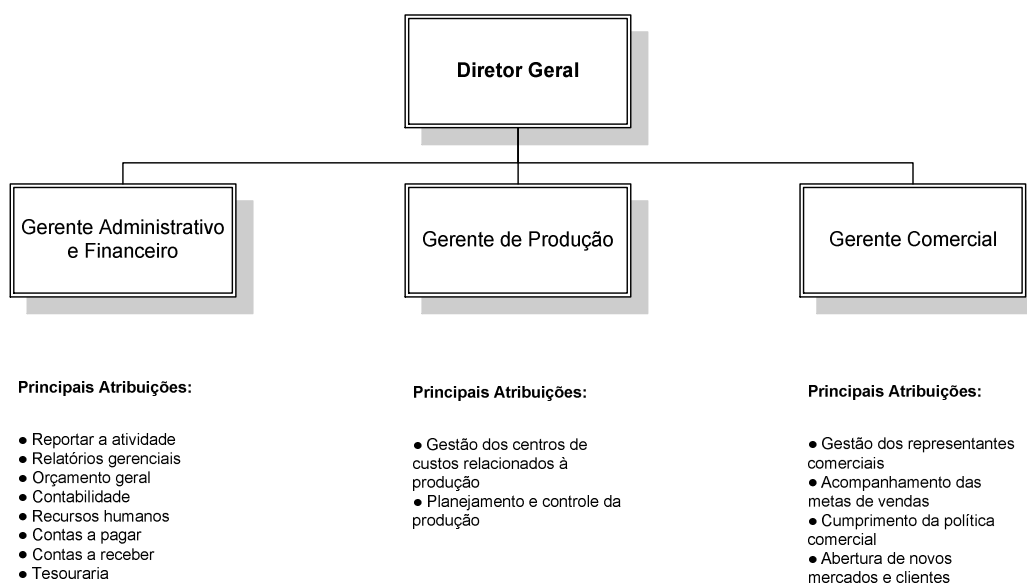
Diretor Geral

Gerente Administrativo e Financeiro

Gerente de Produção

Gerente Comercial

Principais Atribuições:

● Reportar a atividade
● Relatórios gerenciais
● Orçamento geral
● Contabilidade
● Recursos humanos
● Contas a pagar
● Contas a receber
● Tesouraria

Principais Atribuições:

● Gestão dos centros de custos relacionados à produção
● Planejamento e controle da produção

Principais Atribuições:

● Gestão dos representantes comerciais
● Acompanhamento das metas de vendas
● Cumprimento da política comercial
● Abertura de novos mercados e clientes